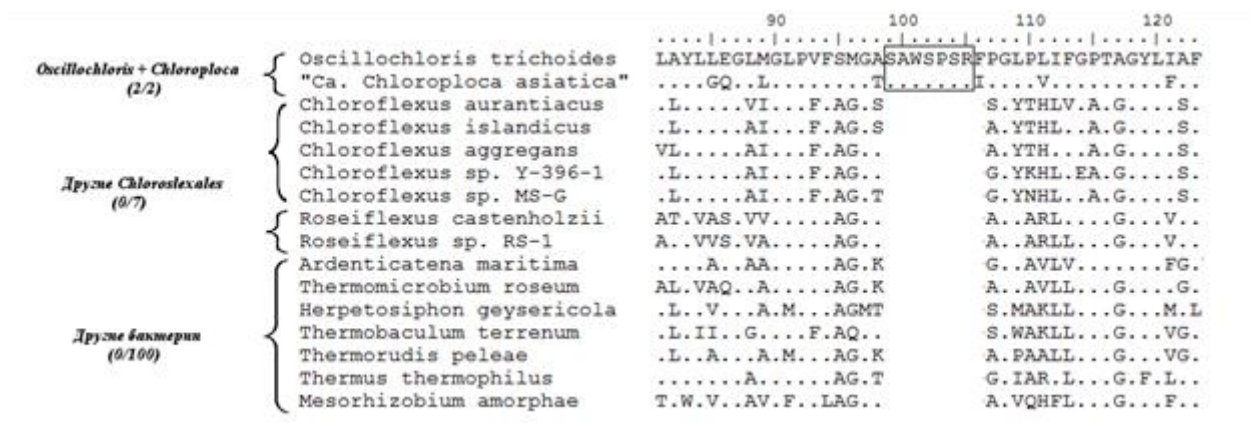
90 100 110 120

Oscillochloris + Chloroploca
(2/2)

Oscillochloris trichoides LAYLLEGLMGLPVFSMGASAWSPSRFPGLPLIFGPTAGYLIAF
"Ca. Chloroploca asiatica" ....GQ..L........T.......I....V.........F..

Другие Chloroflexales
(0/7)

Chloroflexus aurantiacus .L.....VI...F.AG.S S.YTHLV.A.G....S.
Chloroflexus islandicus .L.....AI...F.AG.S A.YTHL..A.G....S.
Chloroflexus aggregans VL.....AI...F.AG.. A.YTH...A.G....S.
Chloroflexus sp. Y-396-1 .L.....AI...F.AG.. G.YKHL.EA.G....S.
Chloroflexus sp. MS-G .L.....AI...F.AG.T G.YNHL..A.G....S.
Roseiflexus castenholzii AT.VAS.VV.....AG.. A..ARL....G...V..
Roseiflexus sp. RS-1 A..VVS.VA.....AG.. A..ARLL...G...V..

Другие бактерии
(0/100)

Ardenticatena maritima ....A..AA.....AG.K G..AVLV.......FG.
Thermomicrobium roseum AL.VAQ..A.....AG.K A..AVLL...G....G.
Herpetosiphon geysericola .L..V...A.M...AGMT S.MAKLL...G...M.L
Thermobaculum terrenum .L.II..G....F.AQ.. S.WAKLL...G...VG.
Thermorudis peleae .L..A...A.M...AG.K A.PAALL...G...VG.
Thermus thermophilus .......A.......AG.T G.IAR.L...G.F.L..
Mesorhizobium amorphae T.W.V..AV.F..LAG.. A.VQHFL...G...F..